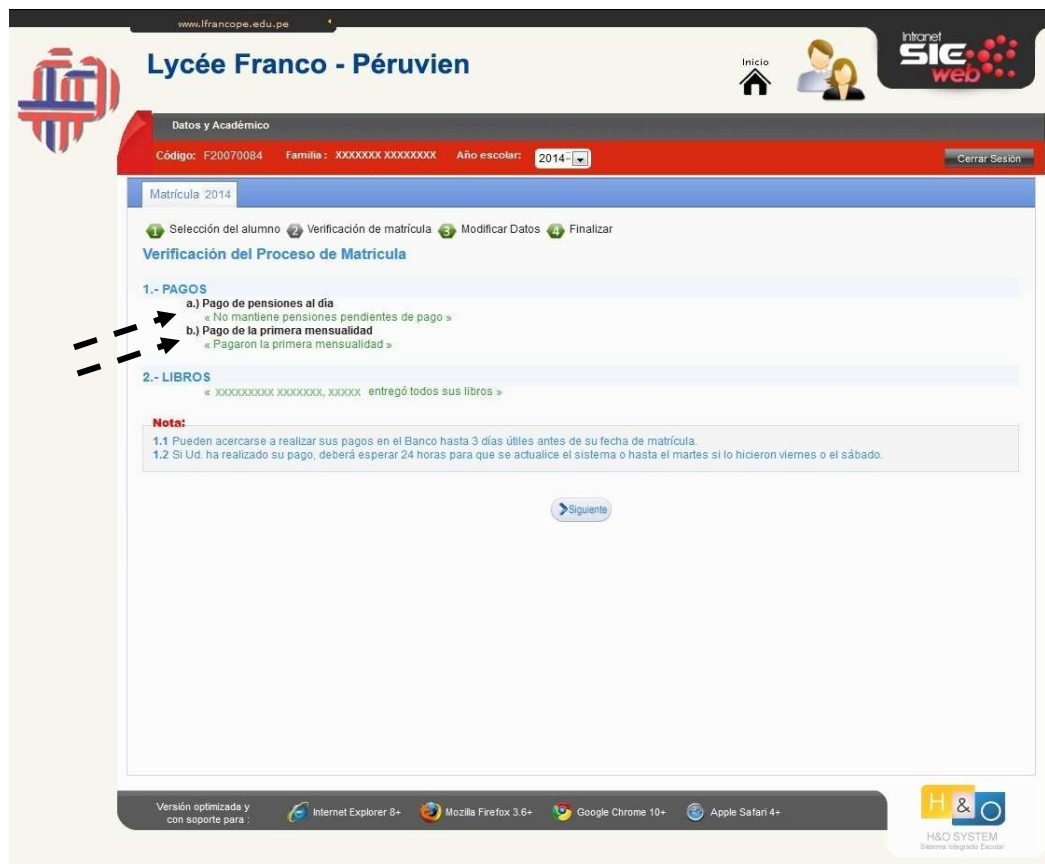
www.lfrancope.edu.pe

Lycée Franco - Péruvien

Inicio

Intranet SIE web

Datos y Académico

Código: F20070084 Familia : XXXXXXX XXXXXXXX Año escolar: 2014

Cerrar Sesión

Matrícula 2014

1 Selección del alumno 2 Verificación de matrícula 3 Modificar Datos 4 Finalizar

Verificación del Proceso de Matrícula

1.- PAGOS
a.) Pago de pensiones al día
« No mantiene pensiones pendientes de pago »
b.) Pago de la primera mensualidad
« Pagaron la primera mensualidad »

2.- LIBROS
« XXXXXXXXX XXXXXXX, XXXXX entregó todos sus libros »

Nota:
1.1 Pueden acercarse a realizar sus pagos en el Banco hasta 3 días útiles antes de su fecha de matrícula.
1.2 Si Ud. ha realizado su pago, deberá esperar 24 horas para que se actualice el sistema o hasta el martes si lo hicieron viernes o el sábado.

Siguiente

Versión optimizada y con soporte para : Internet Explorer 8+ Mozilla Firefox 3.6+ Google Chrome 10+ Apple Safari 4+

H & O
H&O SYSTEM
Sistema Integrado Escolar